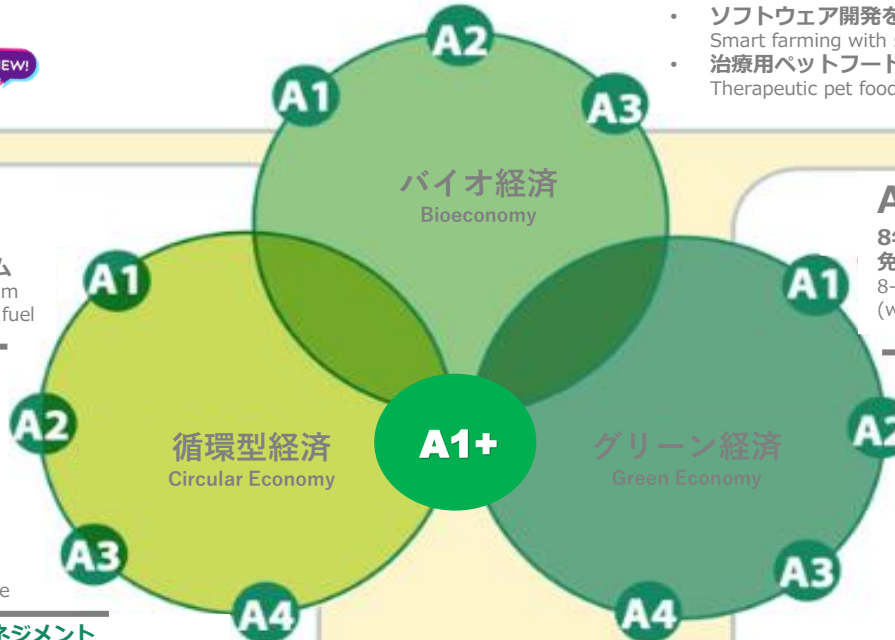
EW!

A2
A1
A3
バイオ経済
Bioeconomy

・ ソフトウェア開発を
Smart farming with
・ 治療用ペットフード
Therapeutic pet foo

ム
m
fuel

A1
A2
A3
A4
循環型経済
Circular Economy

A1+

A1
A2
A3
A4
グリーン経済
Green Economy

A
8
免
8-
(w

e
ネジメント